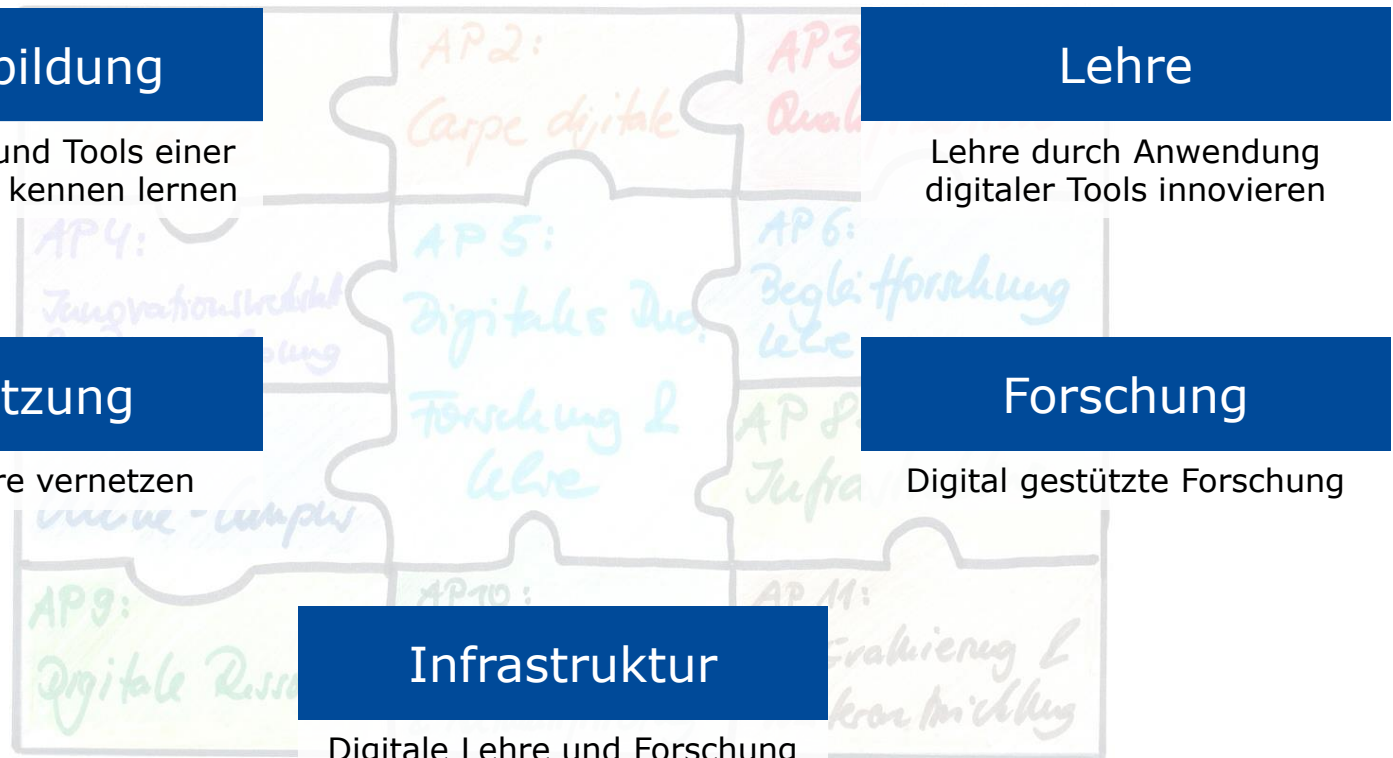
AP2:
Carpe digitale

AP3
Qual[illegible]

bildung

und Tools einer
kennen lernen

Lehre

Lehre durch Anwendung digitaler Tools innovieren

AP4:
Innovationswerkstatt
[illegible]lung

AP5:
Digitales Duo:
Forschung &
Lehre

AP6:
Begleitforschung
Lehre

tzung

re vernetzen

Forschung

Digital gestützte Forschung

AP8
Infra

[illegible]-campus

AP9:
Digitale Ress

AP10:

AP11:
Evaluierung &
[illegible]entwicklung

Infrastruktur

Digitale Lehre und Forschung